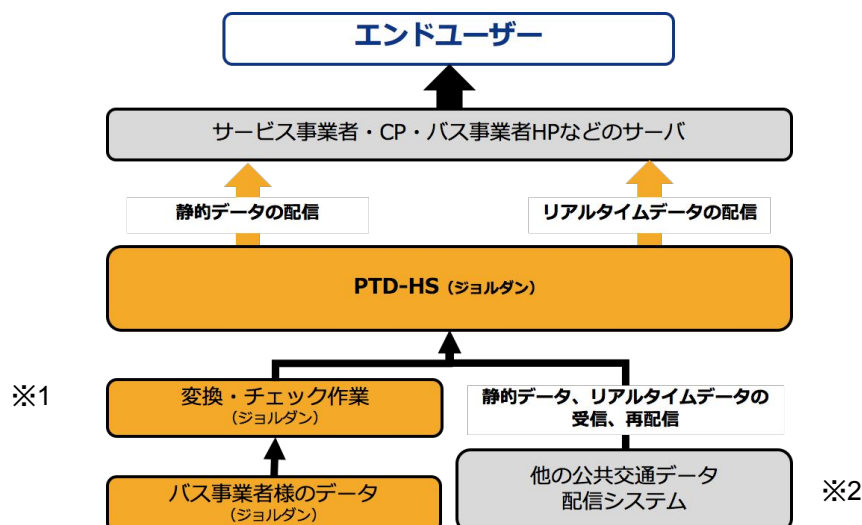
エンドユーザー

サービス事業者・CP・バス事業者HPなどのサーバ

静的データの配信

リアルタイムデータの配信

PTD-HS（ジョルダン）

※1

変換・チェック作業
（ジョルダン）

静的データ、リアルタイムデータの受信、再配信

バス事業者様のデータ
（ジョルダン）

他の公共交通データ配信システム

※2